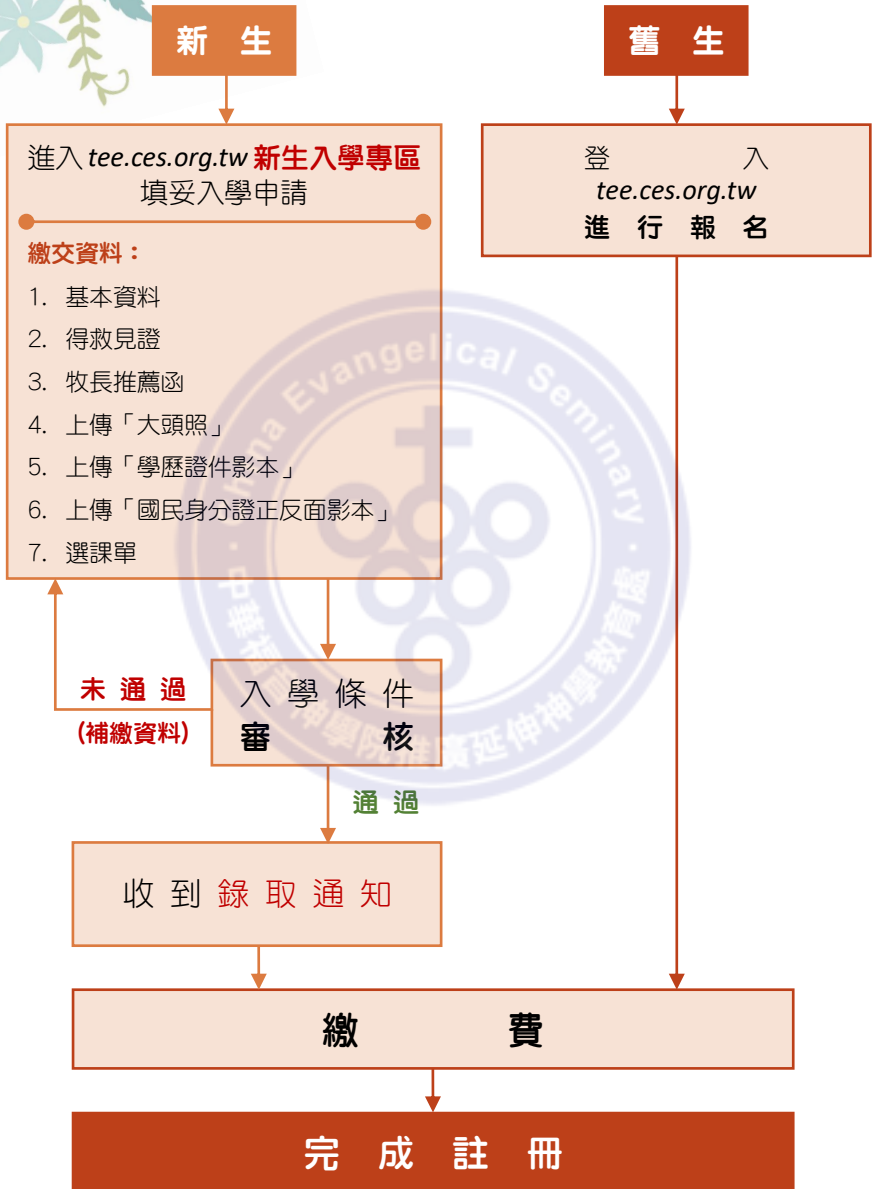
新 生

舊 生

進入 tee.ces.org.tw 新生入學專區
填妥入學申請

繳交資料：
1. 基本資料
2. 得救見證
3. 牧長推薦函
4. 上傳「大頭照」
5. 上傳「學歷證件影本」
6. 上傳「國民身分證正反面影本」
7. 選課單

登 入
tee.ces.org.tw
進 行 報 名

未 通 過
(補繳資料)

入 學 條 件
審 核

通 過

收 到 錄 取 通 知

繳 費

完 成 註 冊

China Evangelical Seminary · 中華福音神學院推廣延伸神學教育處